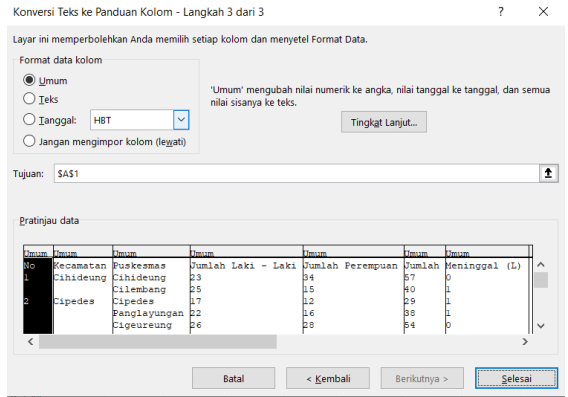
Konversi Teks ke Panduan Kolom - Langkah 3 dari 3

?

Layar ini memperbolehkan Anda memilih setiap kolom dan menyetel Format Data.

Format data kolom

Umum

Teks

Tanggal: HBT

Jangan mengimpor kolom (lewati)

'Umum' mengubah nilai numerik ke angka, nilai tanggal ke tanggal, dan semua nilai sisanya ke teks.

Tingkat Lanjut...

Tujuan: $A$1

Pratinjau data

| Umum | Umum | Umum | Umum | Umum | Umum | Umum |
|---|---|---|---|---|---|---|
| No | Kecamatan | Puskesmas | Jumlah Laki - Laki | Jumlah Perempuan | Jumlah | Meninggal (L) |
| 1 | Cihideung | Cihideung | 23 | 34 | 57 | 0 |
| | | Cilembang | 25 | 15 | 40 | 1 |
| 2 | Cipedes | Cipedes | 17 | 12 | 29 | 1 |
| | | Panglayungan | 22 | 16 | 38 | 1 |
| | | Cigeureung | 26 | 28 | 54 | 0 |

Batal

< Kembali

Berikutnya >

Selesai